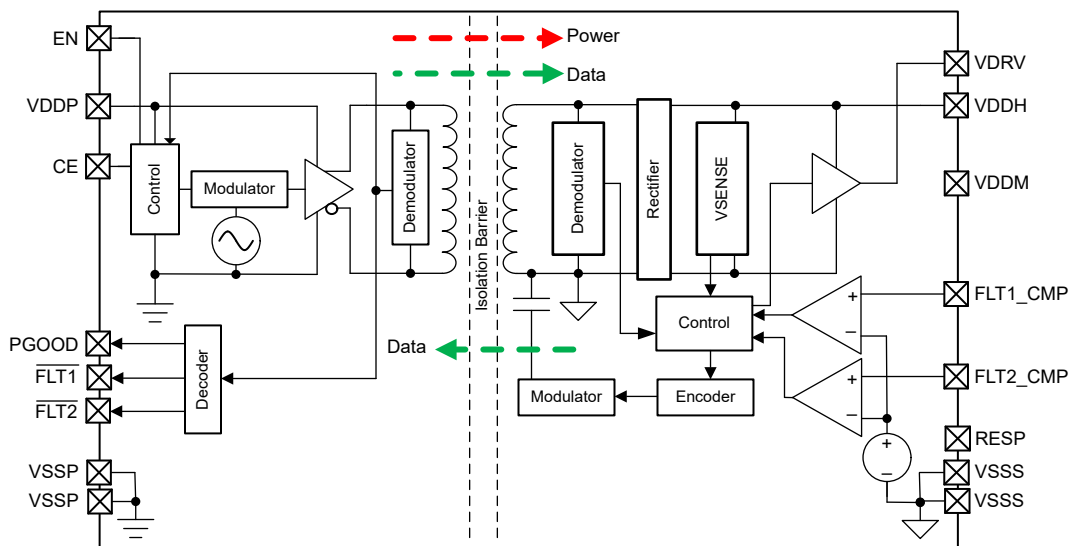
Power

Data

EN

VDDP

CE

Control

Modulator

Demodulator

Isolation Barrier

Demodulator

Rectifier

VSENSE

VDRV

VDDH

VDDM

FLT1_CMP

FLT2_CMP

RESP

VSSS

VSSS

Control

Encoder

Modulator

Data

PGOOD

$\overline{FLT1}$

$\overline{FLT2}$

Decoder

VSSP

VSSP

+

−

+

−

+

−